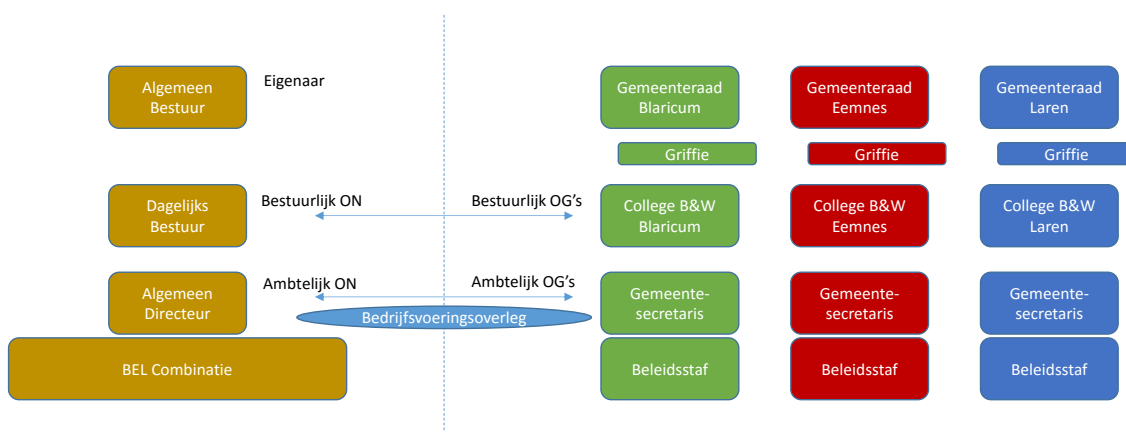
Algemeen Bestuur

Eigenaar

Gemeenteraad Blaricum

Gemeenteraad Eemnes

Gemeenteraad Laren

Griffie

Griffie

Griffie

Dagelijks Bestuur

Bestuurlijk ON

Bestuurlijk OG's

College B&W Blaricum

College B&W Eemnes

College B&W Laren

Algemeen Directeur

Ambtelijk ON

Ambtelijk OG's

Bedrijfsvoeringsoverleg

Gemeente-secretaris

Gemeente-secretaris

Gemeente-secretaris

BEL Combinatie

Beleidsstaf

Beleidsstaf

Beleidsstaf